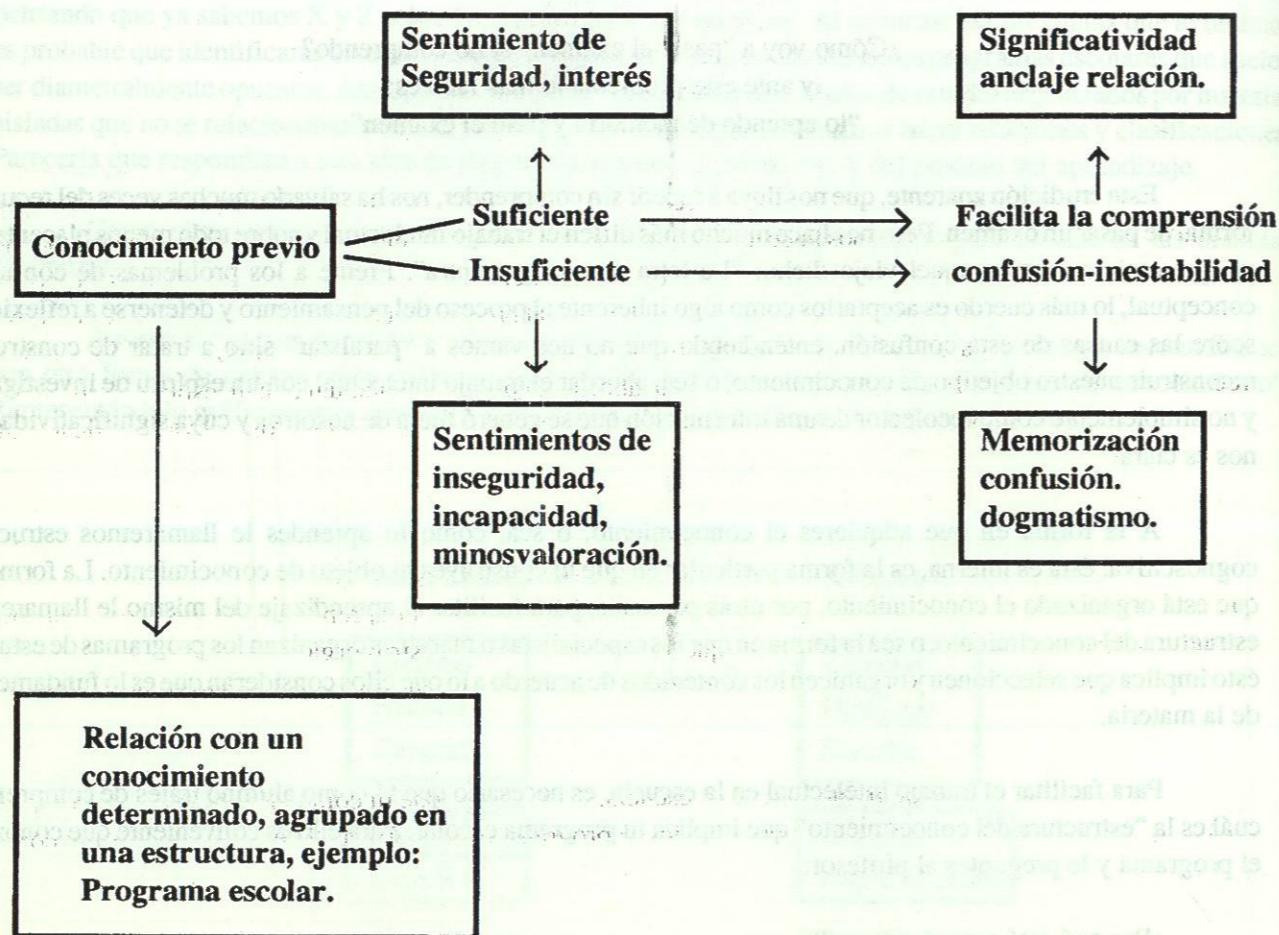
Sentimiento de Seguridad, interés

Significatividad anclaje relación.

Conocimiento previo

Suficiente

Insuficiente

Facilita la comprensión

confusión-inestabilidad

Sentimientos de inseguridad, incapacidad, minosvaloración.

Memorización confusión. dogmatismo.

Relación con un conocimiento determinado, agrupado en una estructura, ejemplo: Programa escolar.